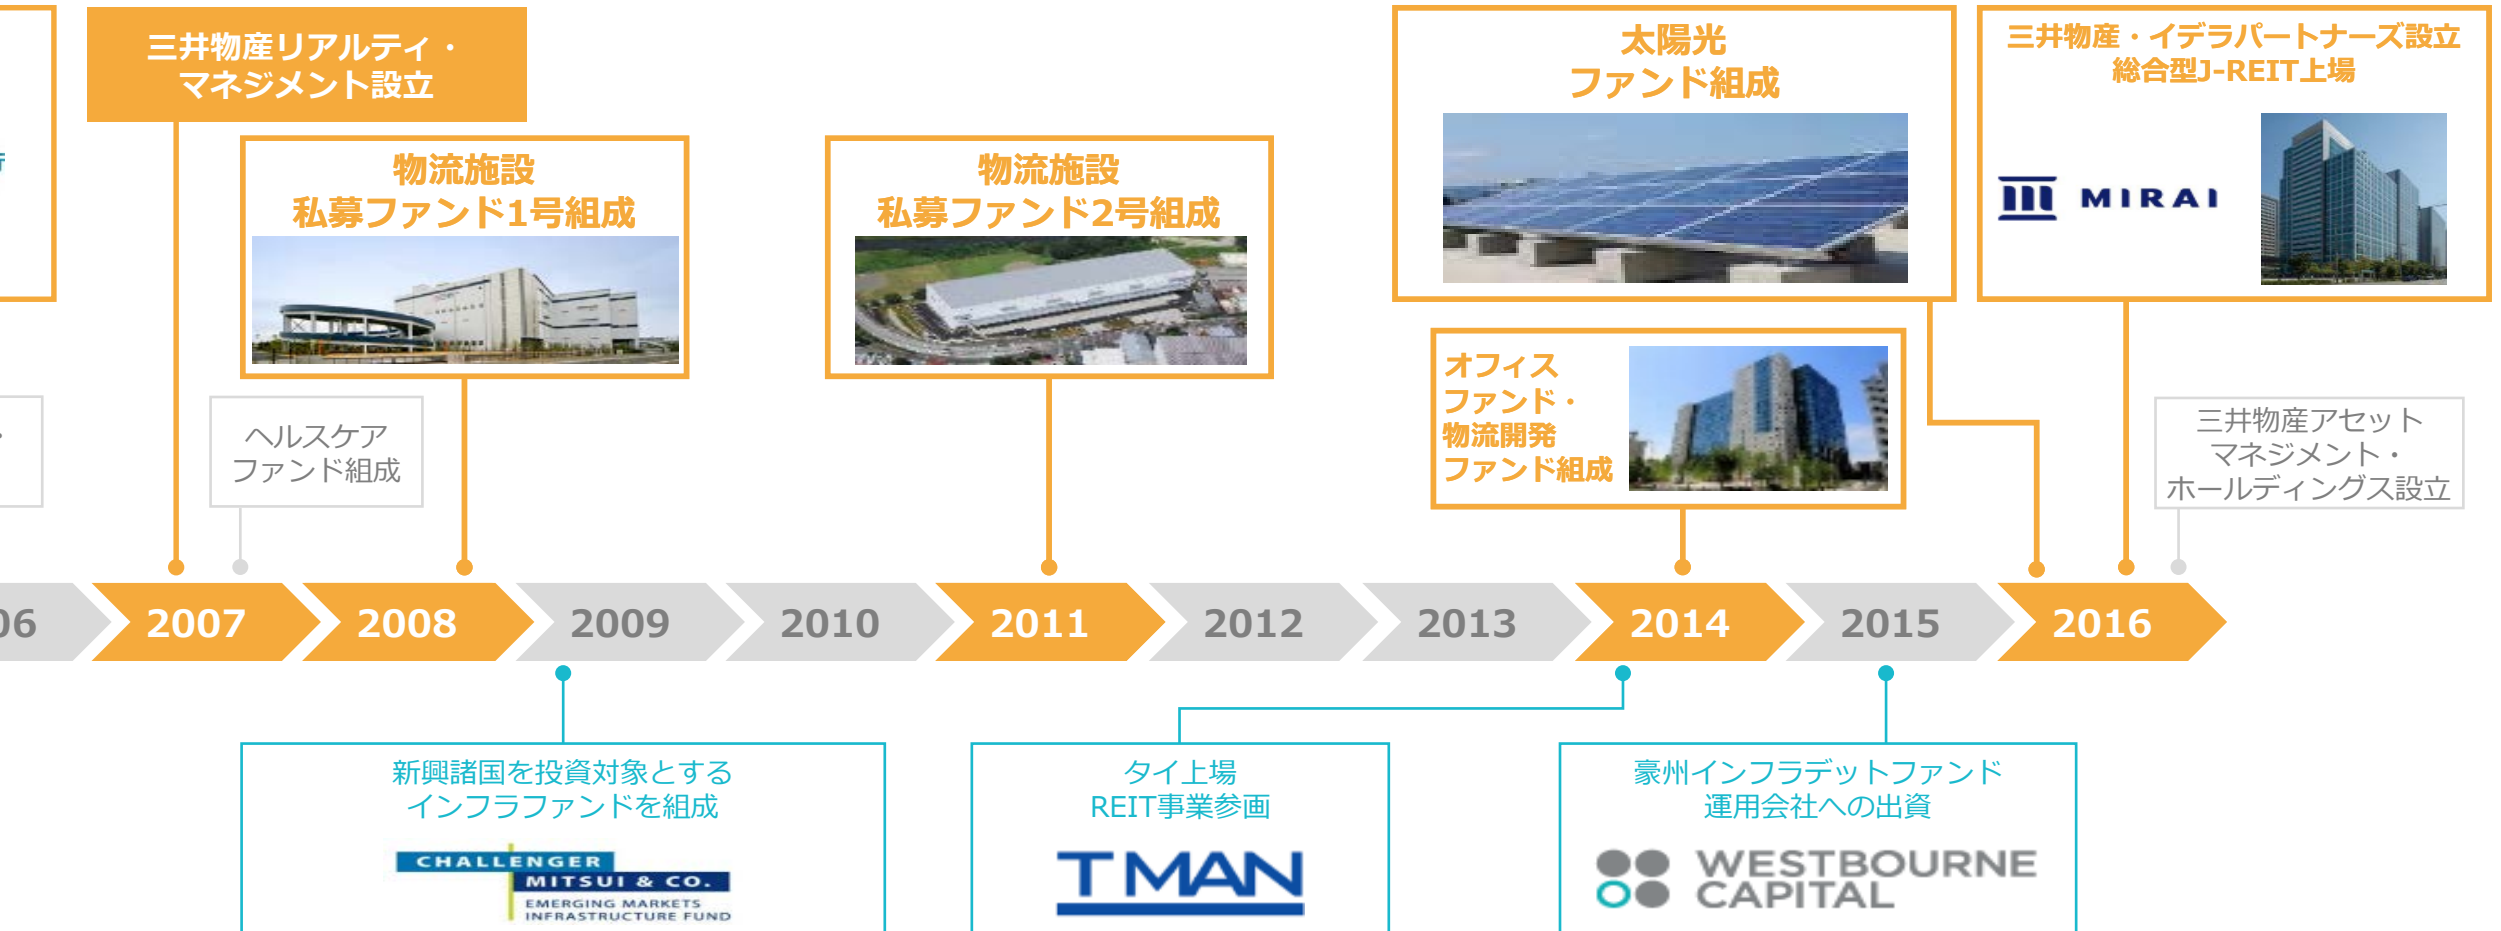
三井物産リアルティ・マネジメント設立

物流施設
私募ファンド1号組成

物流施設
私募ファンド2号組成

太陽光
ファンド組成

三井物産・イデラパートナーズ設立
総合型J-REIT上場

MIRAI

ヘルスケア
ファンド組成

オフィス
ファンド・
物流開発
ファンド組成

三井物産アセット
マネジメント・
ホールディングス設立

06 2007 2008 2009 2010 2011 2012 2013 2014 2015 2016

新興諸国を投資対象とする
インフラファンドを組成

CHALLENGER
MITSUI & CO.
EMERGING MARKETS
INFRASTRUCTURE FUND

タイ上場
REIT事業参画

TMAN

豪州インフラデットファンド
運用会社への出資

WESTBOURNE
CAPITAL